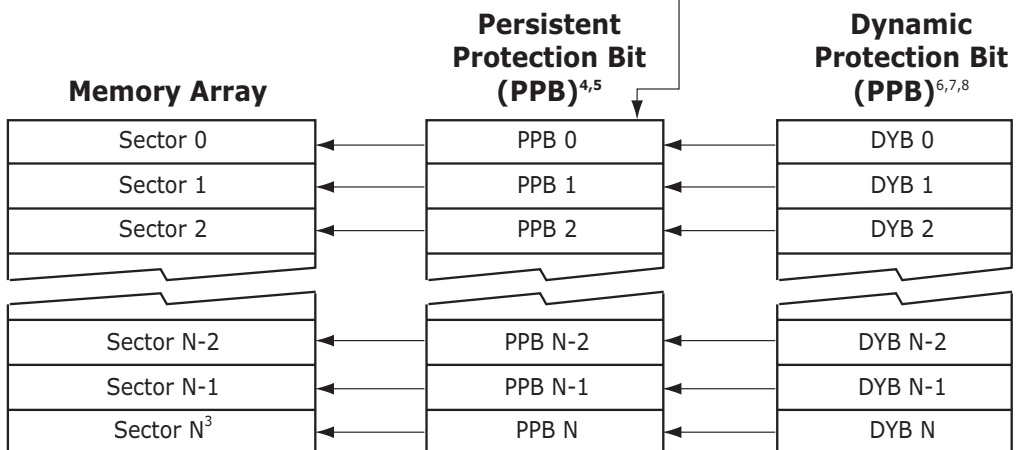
Memory Array

Sector 0
Sector 1
Sector 2
Sector N-2
Sector N-1
Sector N$^{3}$

Persistent Protection Bit (PPB)$^{4,5}$

PPB 0
PPB 1
PPB 2
PPB N-2
PPB N-1
PPB N

Dynamic Protection Bit (PPB)$^{6,7,8}$

DYB 0
DYB 1
DYB 2
DYB N-2
DYB N-1
DYB N